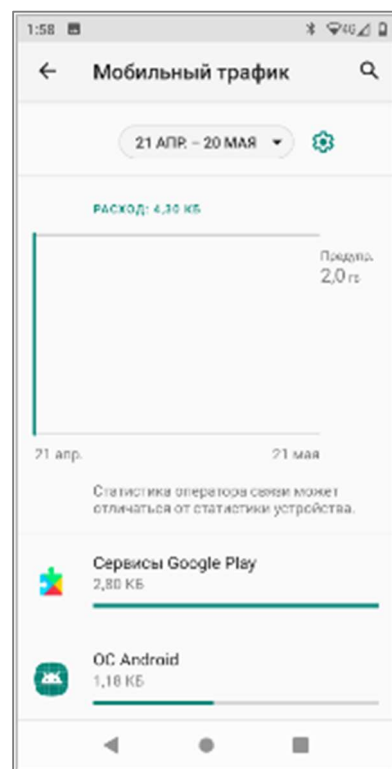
1:58

Мобильный трафик

21 АПР. – 20 МАЯ

РАСХОД: 4,30 КБ

Предупр.
2,0 ГБ

21 апр.
21 мая

Статистика оператора связи может отличаться от статистики устройства.

Сервисы Google Play
2,80 КБ

ОС Android
1,18 КБ